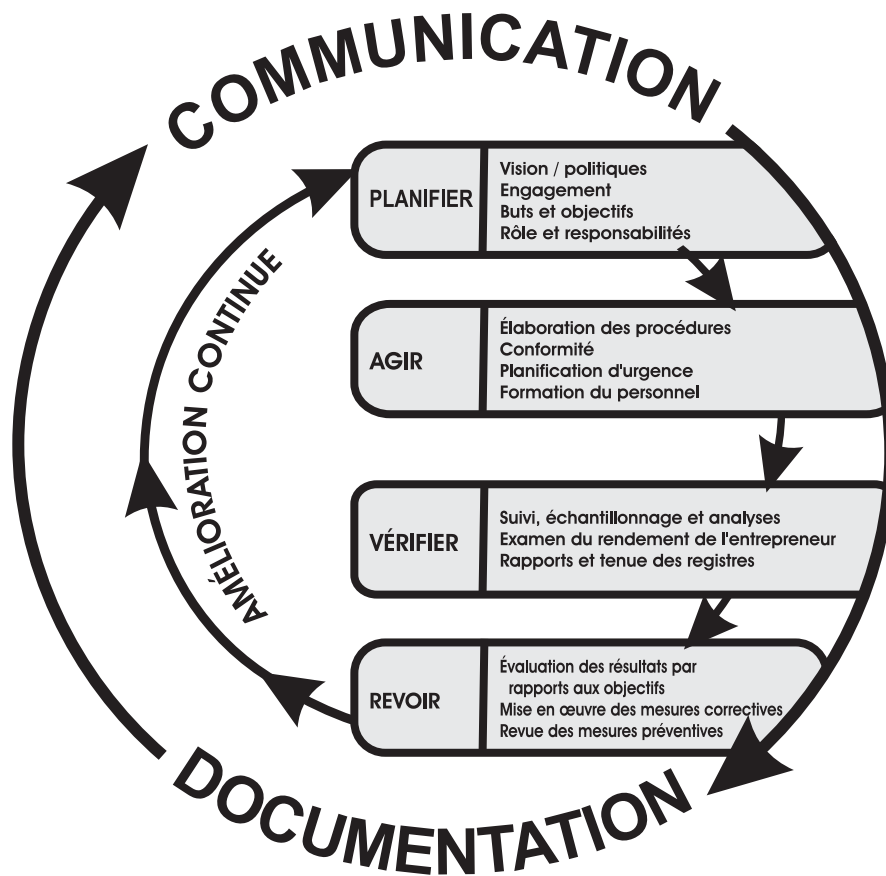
COMMUNICATION

PLANIFIER
Vision / politiques
Engagement
Buts et objectifs
Rôle et responsabilités

AGIR
Élaboration des procédures
Conformité
Planification d'urgence
Formation du personnel

VÉRIFIER
Suivi, échantillonnage et analyses
Examen du rendement de l'entrepreneur
Rapports et tenue des registres

REVOIR
Évaluation des résultats par rapports aux objectifs
Mise en œuvre des mesures correctives
Revue des mesures préventives

AMÉLIORATION CONTINUE

DOCUMENTATION